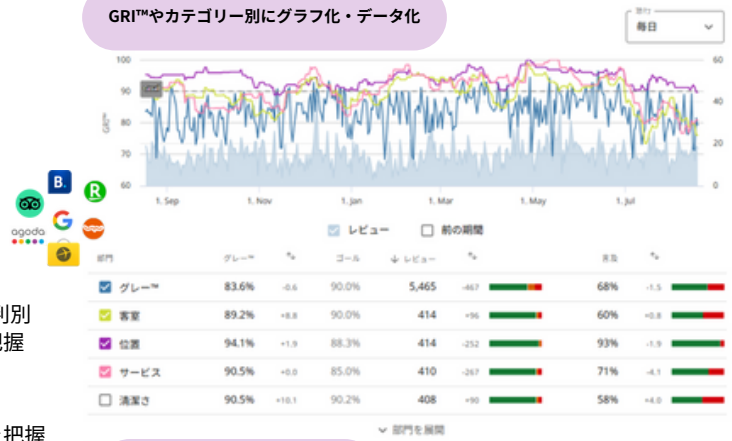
GRI™やカテゴリー別にグラフ化・データ化

頻度
毎日

100
90
80
70
60

60
40
20
0

GRI

1. Sep
1. Nov
1. Jan
1. Mar
1. May
1. Jul

B.
R
G
agoda

レビュー
前の期間

| 部門 | グレー™ | % | ゴール | ↓ レビュー | % | | 良好 | % | |
|---|---|---|---|---|---|---|---|---|---|
| グレー™ | 83.6% | -0.6 | 90.0% | 5,465 | -467 | | 68% | -1.5 | |
| 客室 | 89.2% | +8.8 | 90.0% | 414 | +96 | | 60% | +0.8 | |
| 位置 | 94.1% | +1.9 | 88.3% | 414 | -252 | | 93% | -1.9 | |
| サービス | 90.5% | +0.0 | 85.0% | 410 | -267 | | 71% | -4.1 | |
| 清潔さ | 90.5% | +10.1 | 90.2% | 408 | +90 | | 58% | +4.0 | |

部門を展開

別
握

把握